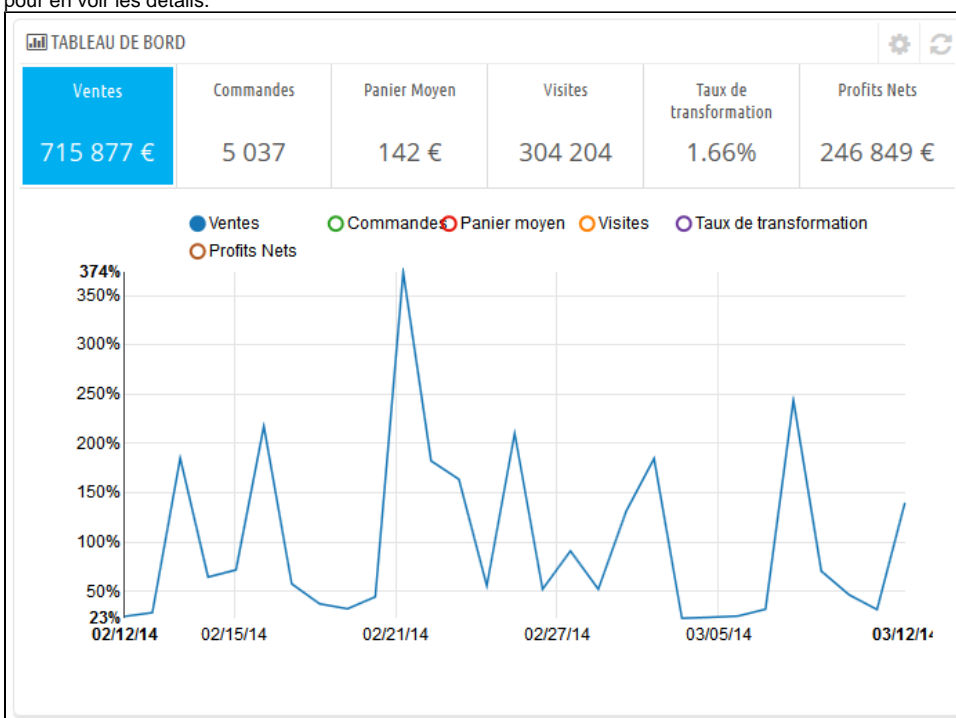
pour en voir les détails.

TABLEAU DE BORD

| Ventes | Commandes | Panier Moyen | Visites | Taux de transformation | Profits Nets |
|---|---|---|---|---|---|
| 715 877 € | 5 037 | 142 € | 304 204 | 1.66% | 246 849 € |

Ventes Commandes Panier moyen Visites Taux de transformation Profits Nets

374%
350%
300%
250%
200%
150%
100%
50%
23%

02/12/14 02/15/14 02/21/14 02/27/14 03/05/14 03/12/14